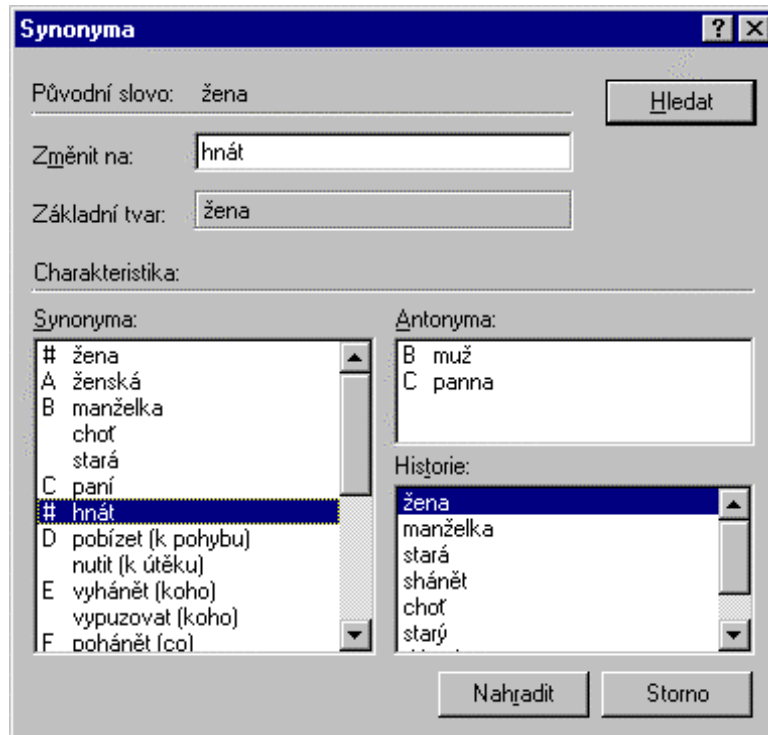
Synonyma
?
Původní slovo: žena
Hledat
Změnit na: hnát
Základní tvar: žena
Charakteristika:
Synonyma:
# žena
A ženská
B manželka
choť
stará
C paní
# hnát
D pobízet (k pohybu)
nutit (k útěku)
E vyhánět (koho)
vypuzovat (koho)
F pohánět (co)
Antonyma:
B muž
C panna
Historie:
žena
manželka
stará
shánět
choť
starý
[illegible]
Nahradit
Storno